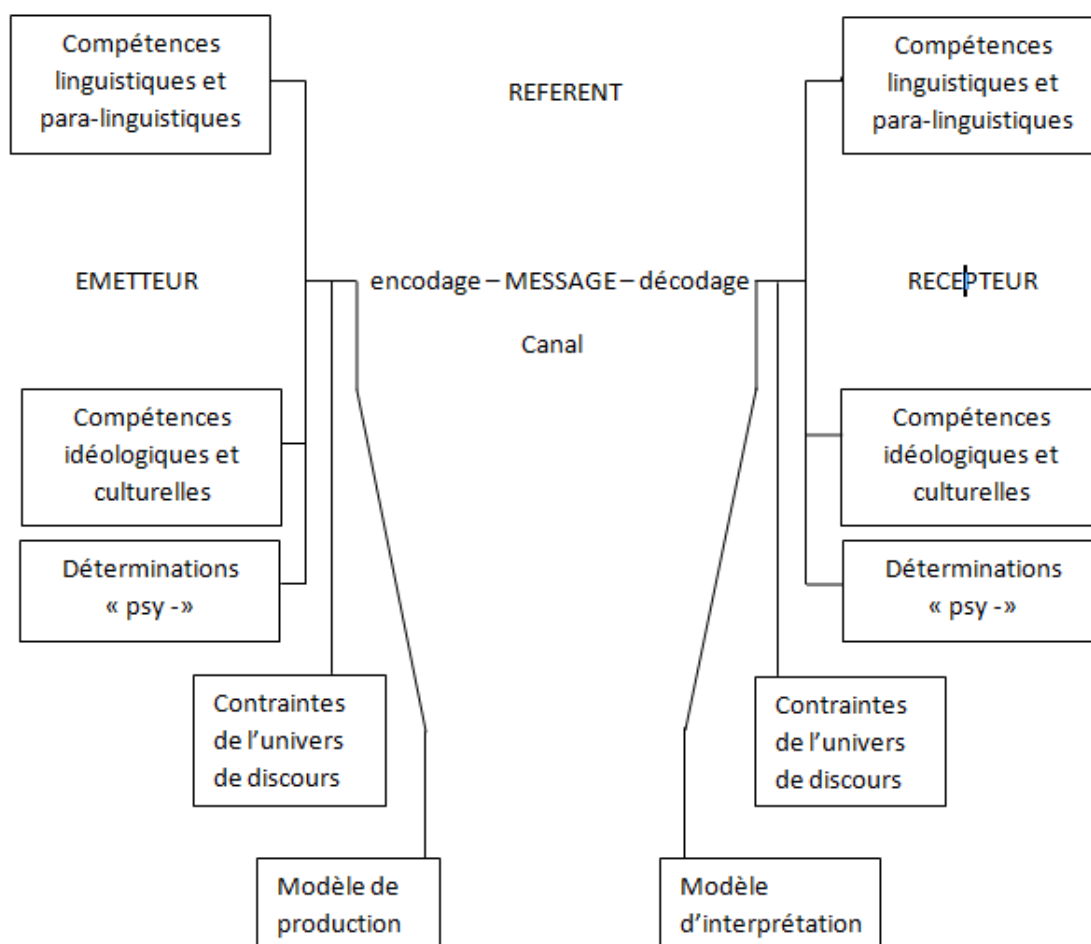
Compétences linguistiques et para-linguistiques

REFERENT

Compétences linguistiques et para-linguistiques

EMETTEUR

encodage – MESSAGE – décodage

RECEPTEUR

Canal

Compétences idéologiques et culturelles

Compétences idéologiques et culturelles

Déterminations « psy -»

Déterminations « psy -»

Contraintes de l'univers de discours

Contraintes de l'univers de discours

Modèle de production

Modèle d'interprétation